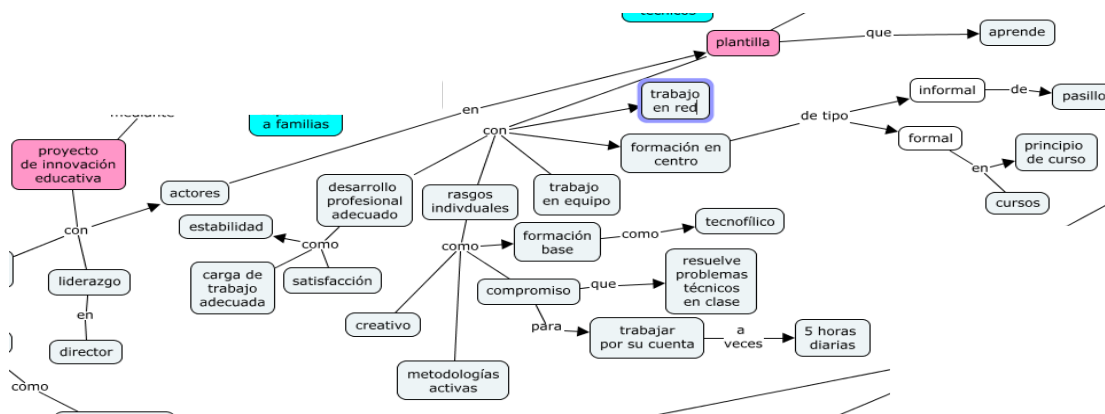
técnicos

plantilla

que

aprende

mediante

a familias

en

trabajo en red

informal

de

pasillo

con

de tipo

formación en centro

formal

principio de curso

en

proyecto de innovación educativa

actores

desarrollo profesional adecuado

rasgos indivduales

trabajo en equipo

cursos

con

estabilidad

como

formación base

como

tecnofílico

liderazgo

carga de trabajo adecuada

satisfacción

como

compromiso

que

resuelve problemas técnicos en clase

en

creativo

para

trabajar por su cuenta

a veces

5 horas diarias

director

metodologías activas

como